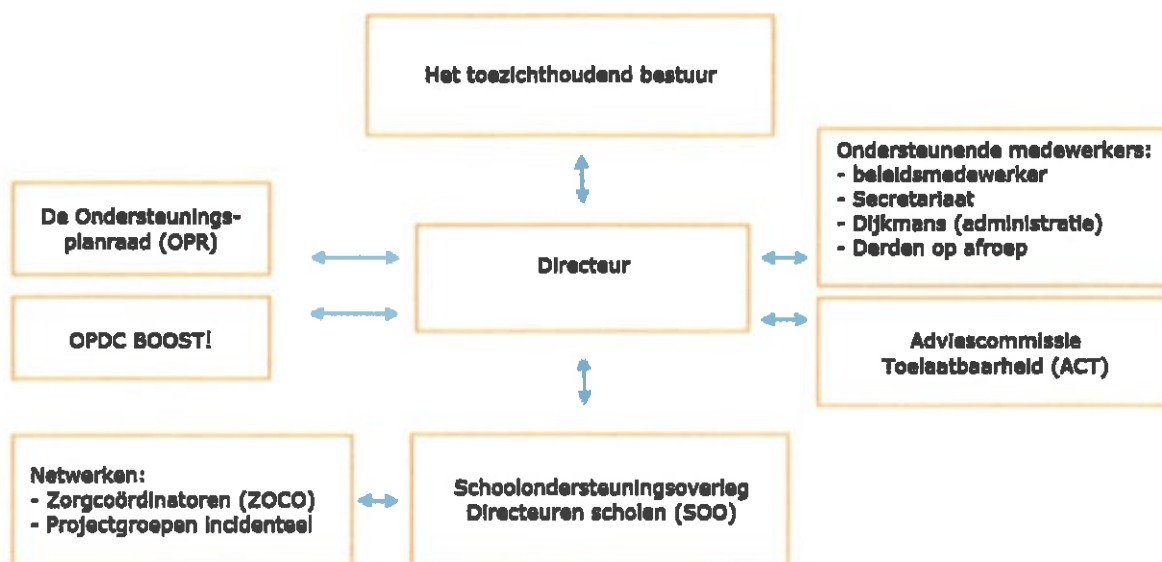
Het toezichthoudend bestuur

De Ondersteuningsplanraad (OPR)

OPDC BOOST!

Directeur

Ondersteunende medewerkers:
- beleidsmedewerker
- Secretariaat
- Dijkmans (administratie)
- Derden op afroep

Adviescommissie Toelaatbaarheid (ACT)

Netwerken:
- Zorgcoördinatoren (ZOCO)
- Projectgroepen incidenteel

Schoolondersteuningsoverleg Directeuren scholen (SOO)